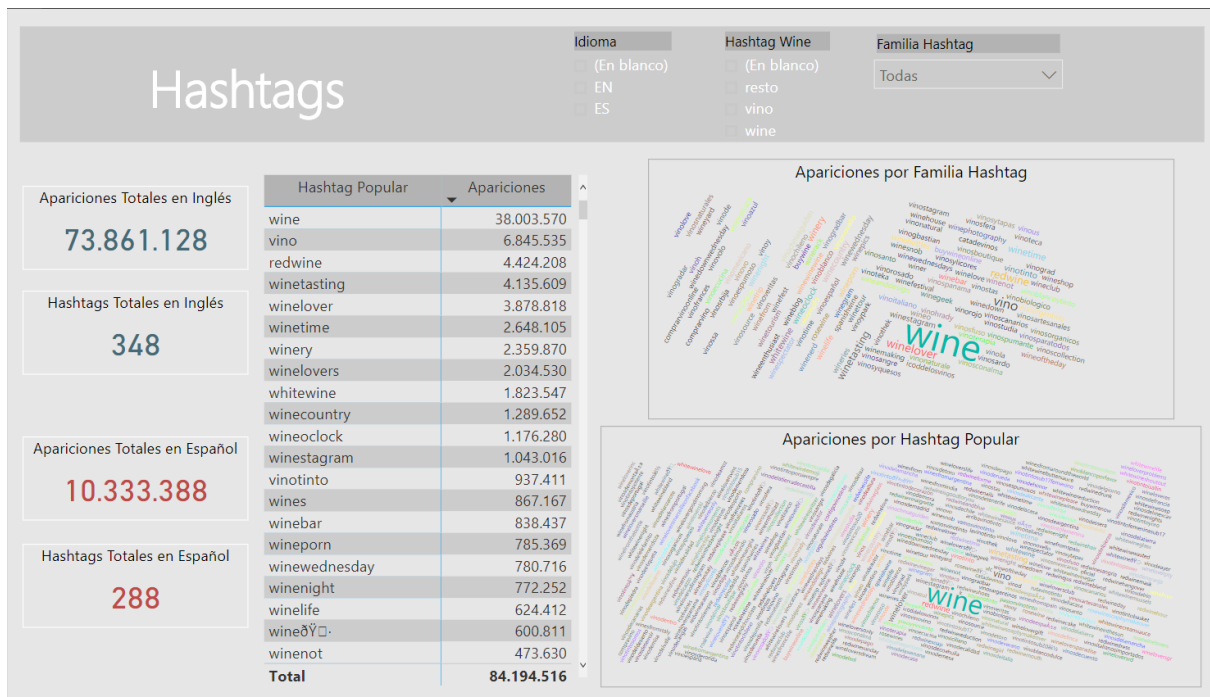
Hashtags

Idioma
(En blanco)
EN
ES

Hashtag Wine
(En blanco)
resto
vino
wine

Familia Hashtag
Todas

Apariciones Totales en Inglés
73.861.128

Hashtags Totales en Inglés
348

Apariciones Totales en Español
10.333.388

Hashtags Totales en Español
288

| Hashtag Popular | Apariciones |
|---|---|
| wine | 38.003.570 |
| vino | 6.845.535 |
| redwine | 4.424.208 |
| winetasting | 4.135.609 |
| winelover | 3.878.818 |
| winetime | 2.648.105 |
| winery | 2.359.870 |
| winelovers | 2.034.530 |
| whitewine | 1.823.547 |
| winecountry | 1.289.652 |
| wineoclock | 1.176.280 |
| winestagram | 1.043.016 |
| vinotinto | 937.411 |
| wines | 867.167 |
| winebar | 838.437 |
| wineporn | 785.369 |
| winewednesday | 780.716 |
| winenight | 772.252 |
| winelife | 624.412 |
| wineðŸ· | 600.811 |
| winenot | 473.630 |
| Total | 84.194.516 |

Apariciones por Familia Hashtag
wine vino redwine winelover winetasting winestagram vinotinto winetime winery vinostagram catadevinos

Apariciones por Hashtag Popular
wine vino redwine